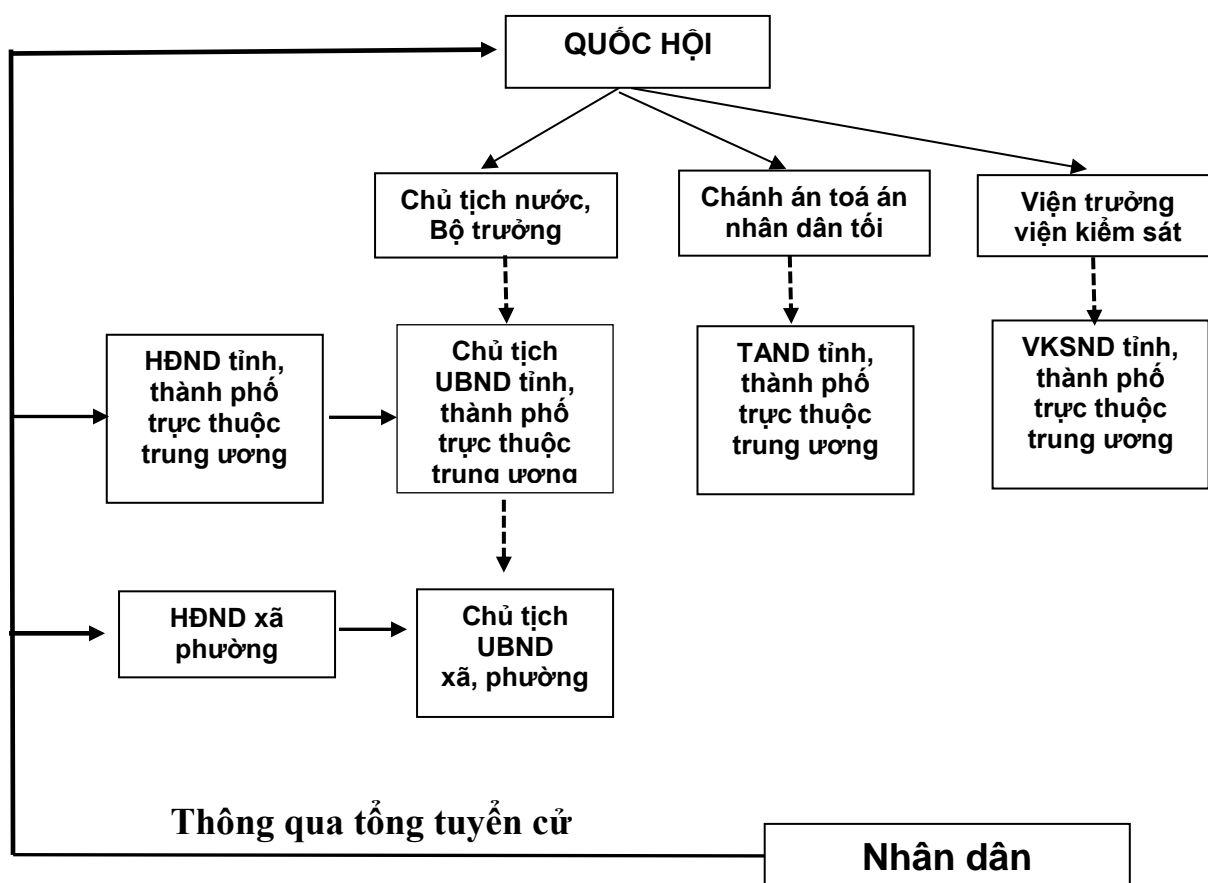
QUỐC HỘI

Chủ tịch nước, Bộ trưởng

Chánh án toà án nhân dân tối

Viện trưởng viện kiểm sát

HĐND tỉnh, thành phố trực thuộc trung ương

Chủ tịch UBND tỉnh, thành phố trực thuộc trung ương

TAND tỉnh, thành phố trực thuộc trung ương

VKSND tỉnh, thành phố trực thuộc trung ương

HĐND xã phường

Chủ tịch UBND xã, phường

Thông qua tổng tuyển cử

Nhân dân